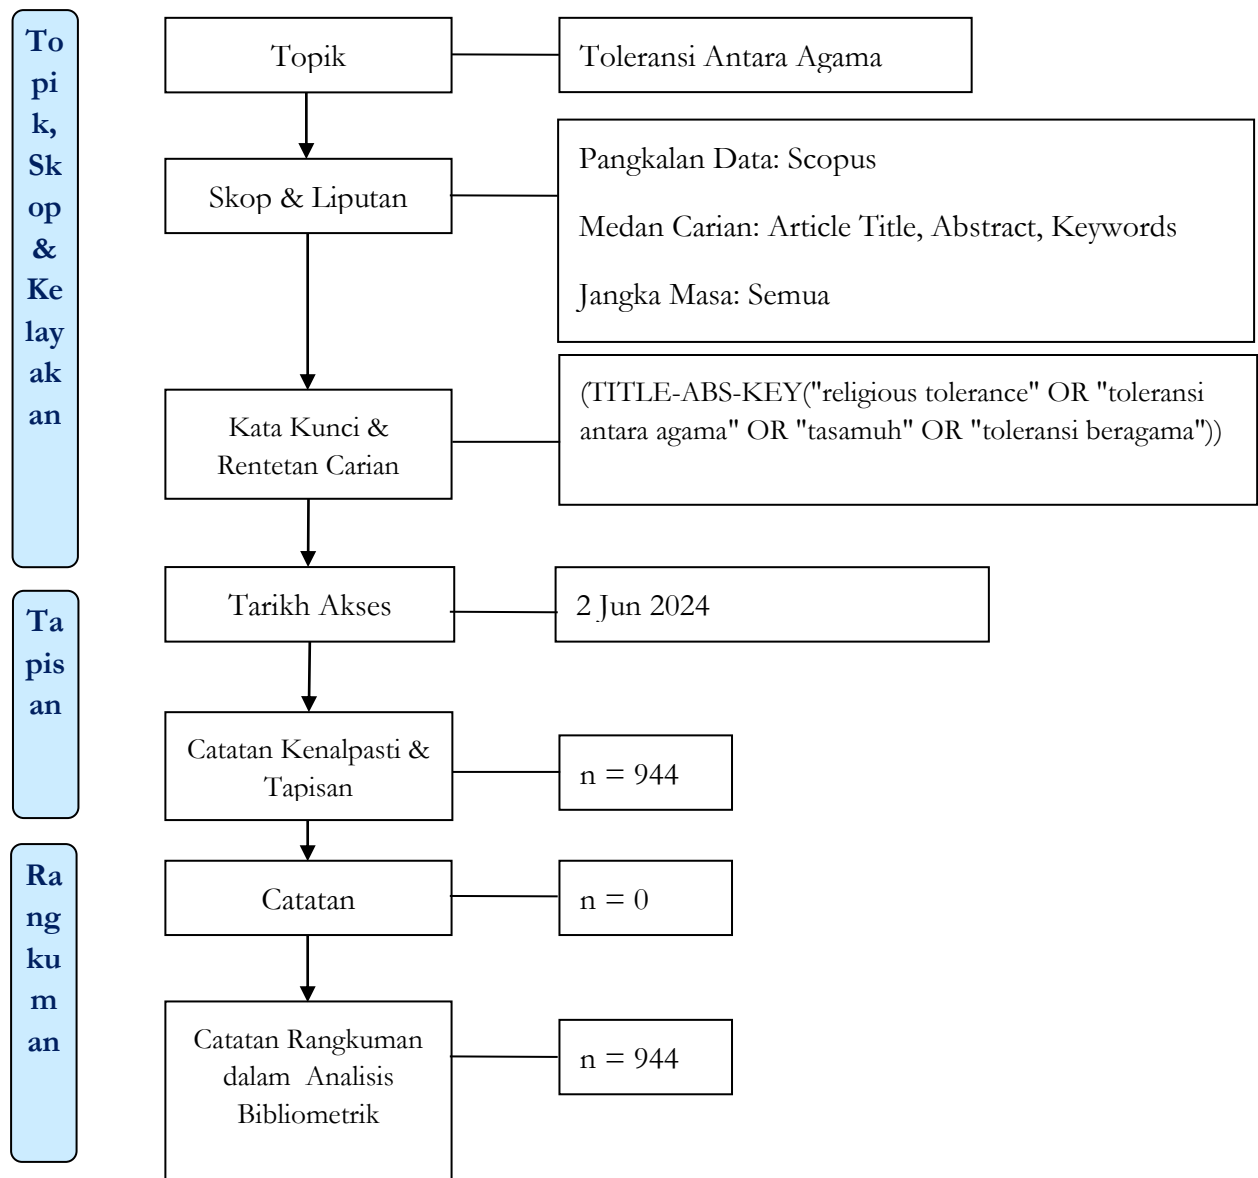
Topik, Skop & Kelayakan

Topik

Toleransi Antara Agama

Skop & Liputan

Pangkalan Data: Scopus

Medan Carian: Article Title, Abstract, Keywords

Jangka Masa: Semua

Kata Kunci & Rentetan Carian

(TITLE-ABS-KEY("religious tolerance" OR "toleransi antara agama" OR "tasamuh" OR "toleransi beragama"))

Tapisan

Tarikh Akses

2 Jun 2024

Catatan Kenalpasti & Tapisan

n = 944

Rangkuman

Catatan

n = 0

Catatan Rangkuman dalam Analisis Bibliometrik

n = 944